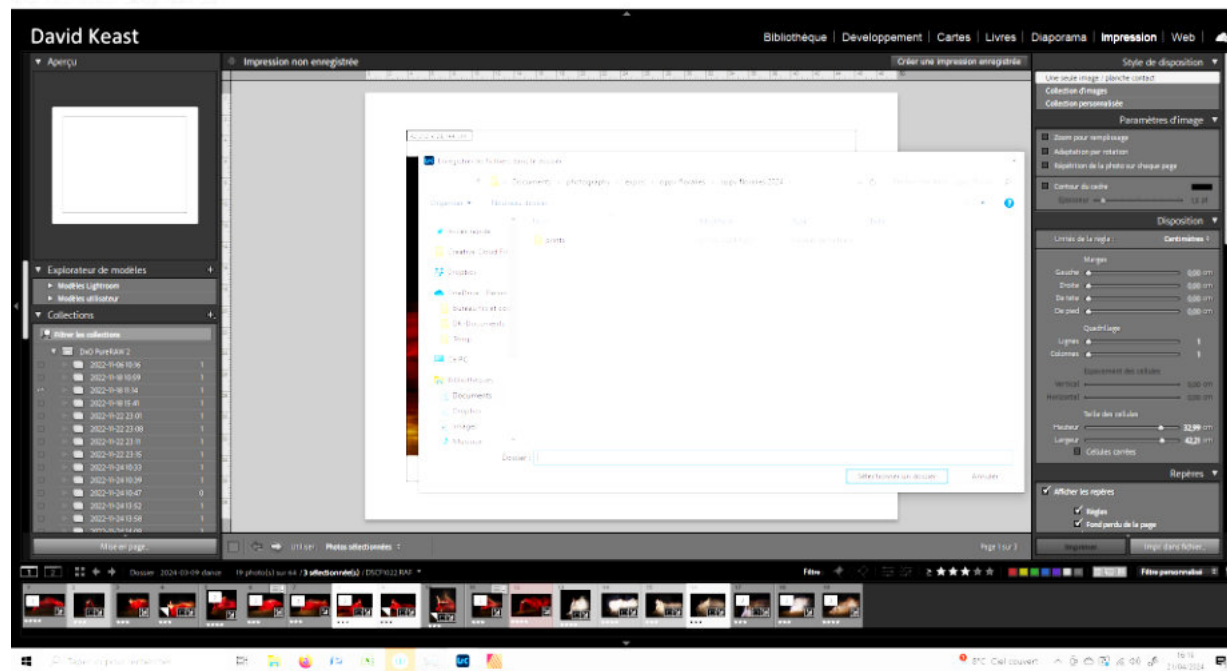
David Keast

Bibliothèque | Développement | Cartes | Livres | Diaporama | Impression | Web

▼ Aperçu

Impression non enregistrée

Créer une impression enregistrée

Style de disposition ▼

Une seule image / planche contact
Collection d'images
Collection personnalisée

Paramètres d'image ▼

Zoom pour remplissage
Adaptation par rotation
Répétition de la photo sur chaque page

Contour du cadre

Disposition ▼

Unités de la règle : Centimètres

Marges
Gauche 0,00 cm
Droite 0,00 cm
En tête 0,00 cm
De pied 0,00 cm

Quadrillage
Lignes 1
Colonnes 1

Espacement des cellules
Vertical
Horizontal

Taille des cellules
Hauteur 32,99 cm
Largeur 42,21 cm
Cellules carrées

Repères ▼

Afficher les repères
Règles
Fond perdu de la page

Imprimer
Impr. dans fichier...

▼ Explorateur de modèles
► Modèles Lightroom
► Modèles utilisateur

▼ Collections

Filtrer les collections

▼ DxO PureRAW 2
2022-11-06 10:16 1
2022-11-18 10:59 1
2022-11-18 11:14 1
2022-11-18 15:41 1
2022-11-22 23:01 1
2022-11-22 23:08 1
2022-11-22 23:11 1
2022-11-22 23:15 1
2022-11-24 10:33 1
2022-11-24 10:39 1
2022-11-24 10:47 0
2022-11-24 13:52 1
2022-11-24 13:58 1

Mise en page...

Enregistrer le fichier dans le dossier

Documents › photography › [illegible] › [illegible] › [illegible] 2024

Organiser ▼ Nouveau dossier

Accès rapide
Creative Cloud Files
Dropbox
OneDrive
Bureau
Documents
Temp
Ce PC
Bibliothèques
Documents
Dropbox
Images
Musique

Nom
prints

Dossier :

Sélectionner un dossier
Annuler

Utiliser : Photos sélectionnées

Page 1 sur 1

Dossier : 2024-03-09 dance 19 photo(s) sur 44 / 3 sélectionnée(s) / DSCF1022.RAF

Filtre :
Filtre personnalisé

Taper ici pour rechercher

8°C Ciel couvert
21/04/2024